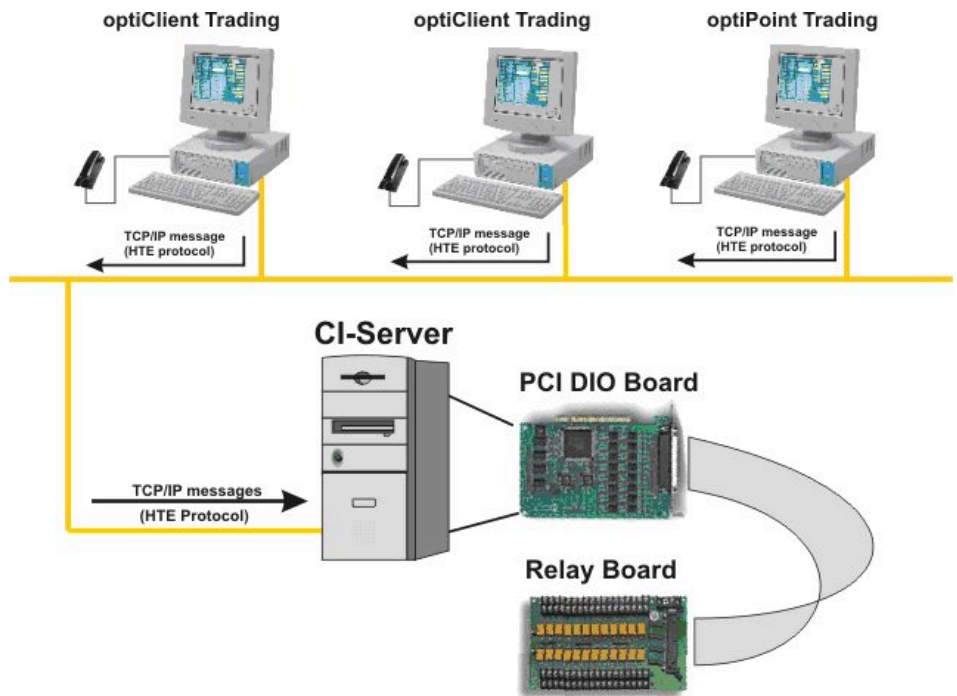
optiClient Trading

optiClient Trading

optiPoint Trading

TCP/IP message
(HTE protocol)

TCP/IP message
(HTE protocol)

TCP/IP message
(HTE protocol)

CI-Server

PCI DIO Board

TCP/IP messages
(HTE Protocol)

Relay Board